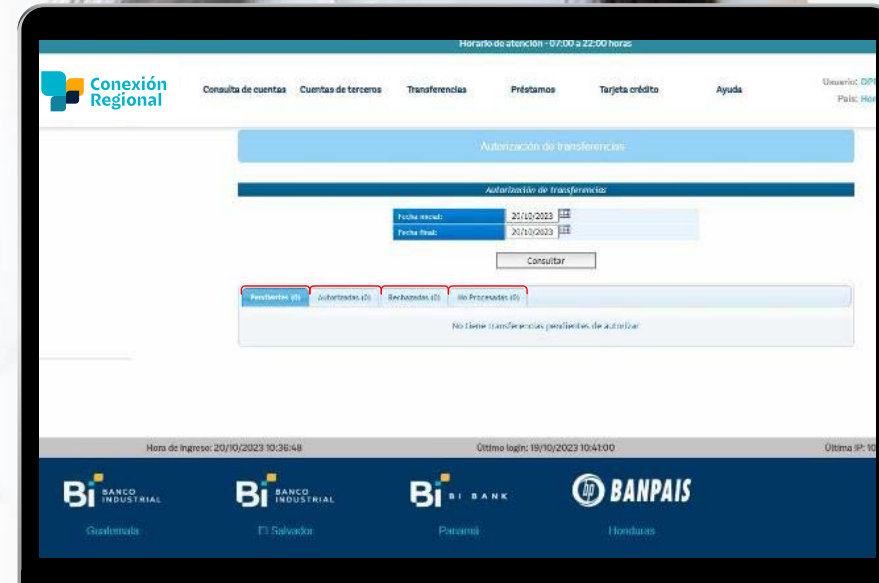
Horario de atención - 07:00 a 22:00 horas

Conexión Regional

Consulta de cuentas | Cuentas de terceros | Transferencias | Préstamos | Tarjeta crédito | Ayuda

Usuario: DP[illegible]
País: Hon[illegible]

Autorización de transferencias

Autorización de transferencias

Fecha inicial: 20/10/2023
Fecha final: 20/10/2023

Consultar

Pendientes (0) | Autorizadas (0) | Rechazadas (0) | No Procesadas (0)

No tiene transferencias pendientes de autorizar

Hora de ingreso: 20/10/2023 10:36:48 | Último login: 19/10/2023 10:41:00 | Última IP: 10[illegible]

Bi BANCO INDUSTRIAL
Guatemala

Bi BANCO INDUSTRIAL
El Salvador

Bi BI BANK
Panamá

BANPAIS
Honduras